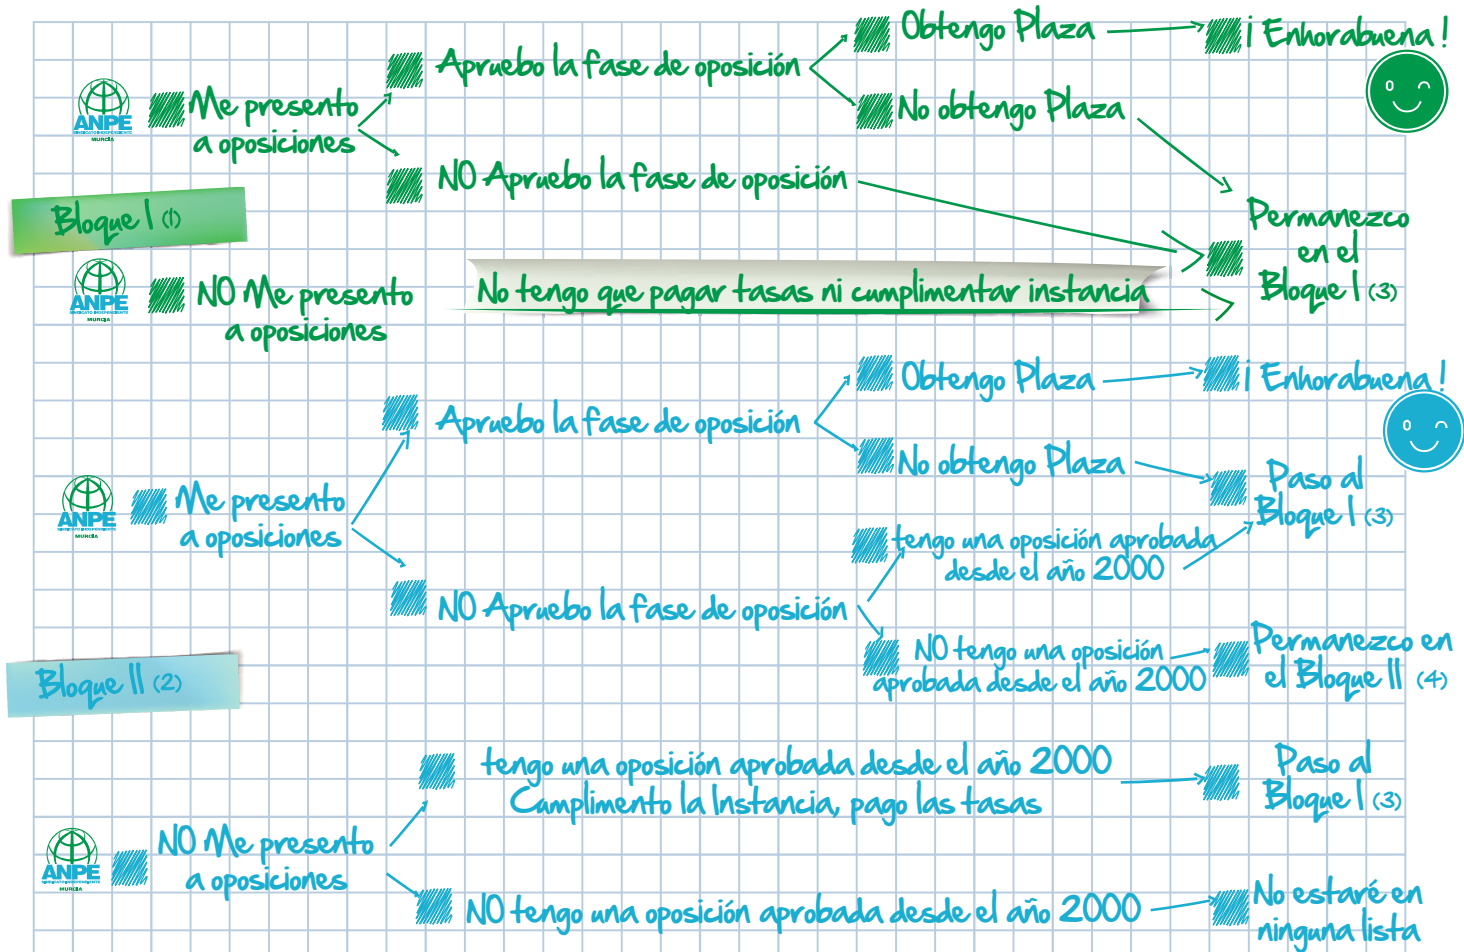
ANPE
MURCIA

Me presento a oposiciones

Apruebo la fase de oposición

Obtengo Plaza

¡Enhorabuena!

No obtengo Plaza

NO Apruebo la fase de oposición

Permanezco en el Bloque I (3)

Bloque I (1)

ANPE
MURCIA

NO Me presento a oposiciones

No tengo que pagar tasas ni cumplimentar instancia

ANPE
MURCIA

Me presento a oposiciones

Apruebo la fase de oposición

Obtengo Plaza

¡Enhorabuena!

No obtengo Plaza

Paso al Bloque I (3)

tengo una oposición aprobada desde el año 2000

NO Apruebo la fase de oposición

NO tengo una oposición aprobada desde el año 2000

Permanezco en el Bloque II (4)

Bloque II (2)

ANPE
MURCIA

NO Me presento a oposiciones

tengo una oposición aprobada desde el año 2000
Cumplimento la Instancia, pago las tasas

Paso al Bloque I (3)

NO tengo una oposición aprobada desde el año 2000

No estaré en ninguna lista